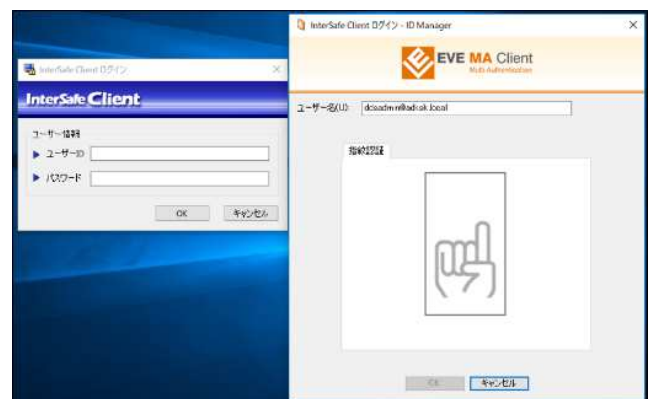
InterSafe Client ログイン

InterSafe Client

ユーザー情報

▶ ユーザーID

▶ パスワード

OK キャンセル

InterSafe Client ログイン - ID Manager

EVE MA Client
Multi Authentication

ユーザー名(U): dcsadmin@adcsk.local

指紋認証

OK キャンセル